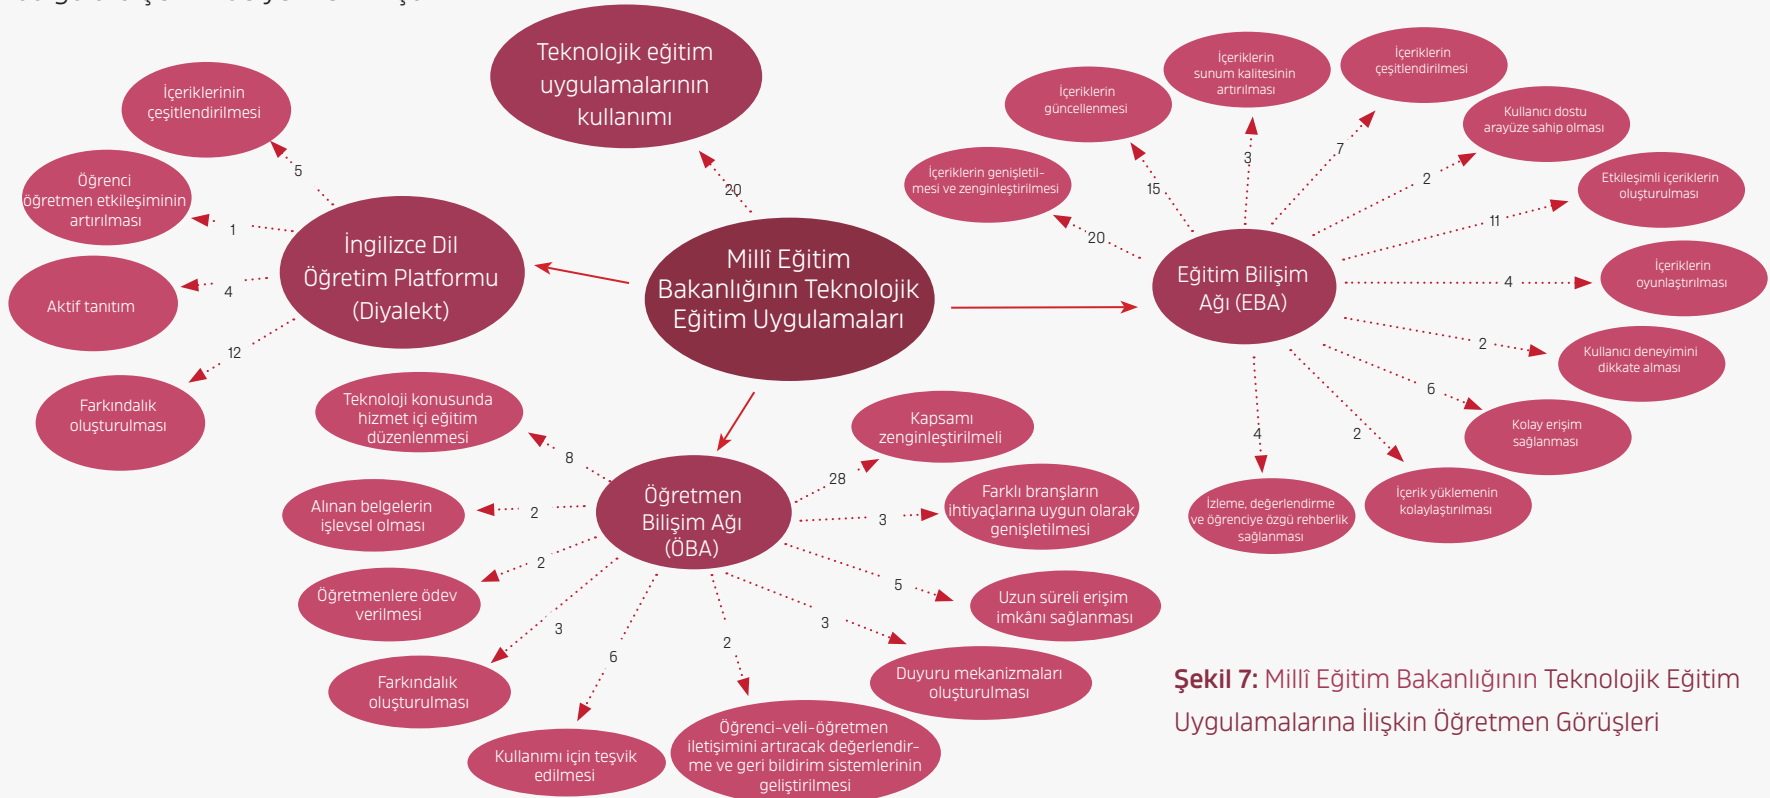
Teknolojik eğitim uygulamalarının kullanımı

20

Millî Eğitim Bakanlığının Teknolojik Eğitim Uygulamaları

İngilizce Dil Öğretim Platformu (Diyalekt)

İçeriklerinin çeşitlendirilmesi

5

Öğrenci öğretmen etkileşiminin artırılması

1

Aktif tanıtım

4

12

Farkındalık oluşturulması

Eğitim Bilişim Ağı (EBA)

İçeriklerin genişletilmesi ve zenginleştirilmesi

20

İçeriklerin güncellenmesi

15

İçeriklerin sunum kalitesinin artırılması

3

İçeriklerin çeşitlendirilmesi

7

Kullanıcı dostu arayüze sahip olması

2

Etkileşimli içeriklerin oluşturulması

11

İçeriklerin oyunlaştırılması

4

Kullanıcı deneyimini dikkate alması

2

Kolay erişim sağlanması

6

İçerik yüklemenin kolaylaştırılması

2

İzleme, değerlendirme ve öğrenciye özgü rehberlik sağlanması

4

Öğretmen Bilişim Ağı (ÖBA)

Teknoloji konusunda hizmet içi eğitim düzenlenmesi

8

Alınan belgelerin işlevsel olması

2

Öğretmenlere ödev verilmesi

2

Farkındalık oluşturulması

3

Kullanımı için teşvik edilmesi

6

Öğrenci-veli-öğretmen iletişimini artıracak değerlendirme ve geri bildirim sistemlerinin geliştirilmesi

2

Duyuru mekanizmaları oluşturulması

3

Uzun süreli erişim imkânı sağlanması

5

Farklı branşların ihtiyaçlarına uygun olarak genişletilmesi

3

Kapsamı zenginleştirilmeli

28

Şekil 7: Millî Eğitim Bakanlığının Teknolojik Eğitim Uygulamalarına İlişkin Öğretmen Görüşleri